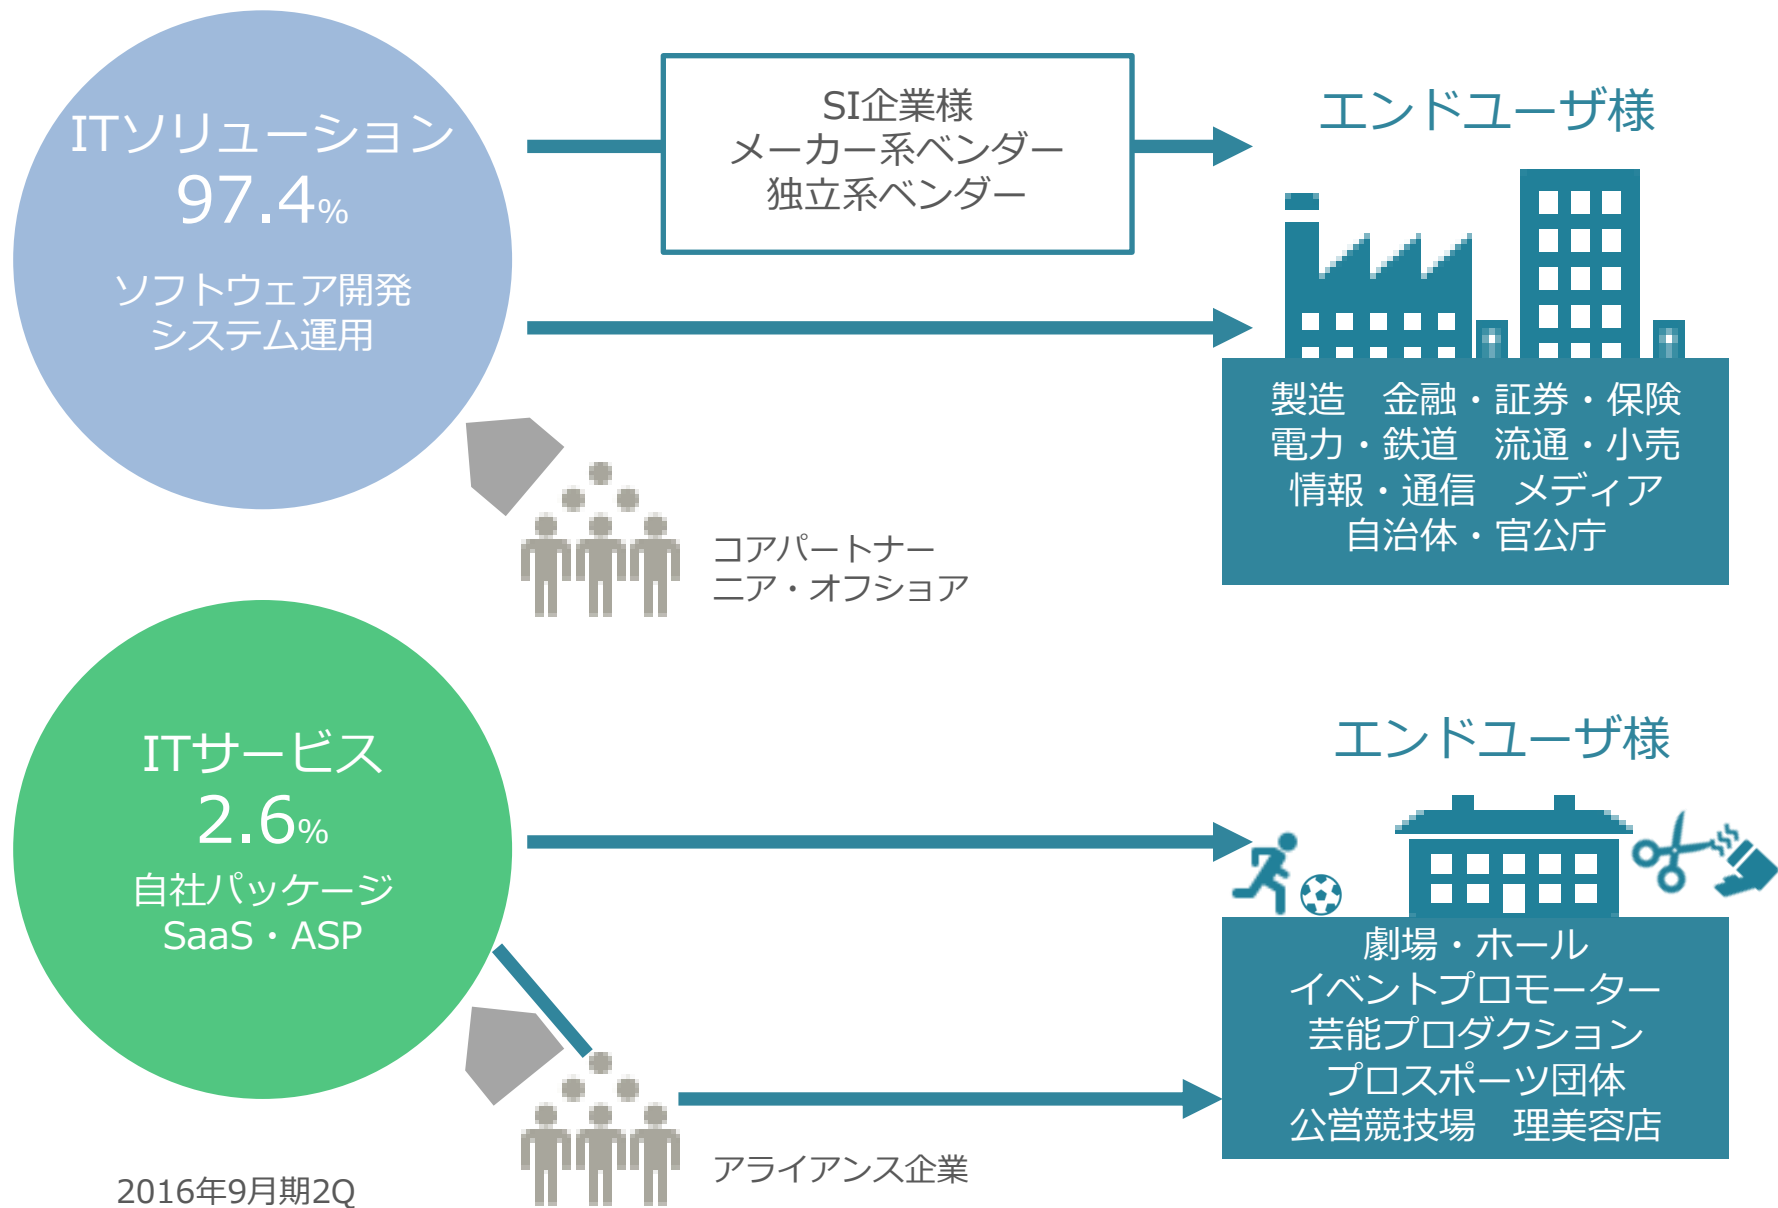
ITソリューション
97.4%
ソフトウェア開発
システム運用

SI企業様
メーカー系ベンダー
独立系ベンダー

エンドユーザ様

製造　金融・証券・保険
電力・鉄道　流通・小売
情報・通信　メディア
自治体・官公庁

コアパートナー
ニア・オフショア

ITサービス
2.6%
自社パッケージ
SaaS・ASP

エンドユーザ様

劇場・ホール
イベントプロモーター
芸能プロダクション
プロスポーツ団体
公営競技場　理美容店

アライアンス企業

2016年9月期2Q